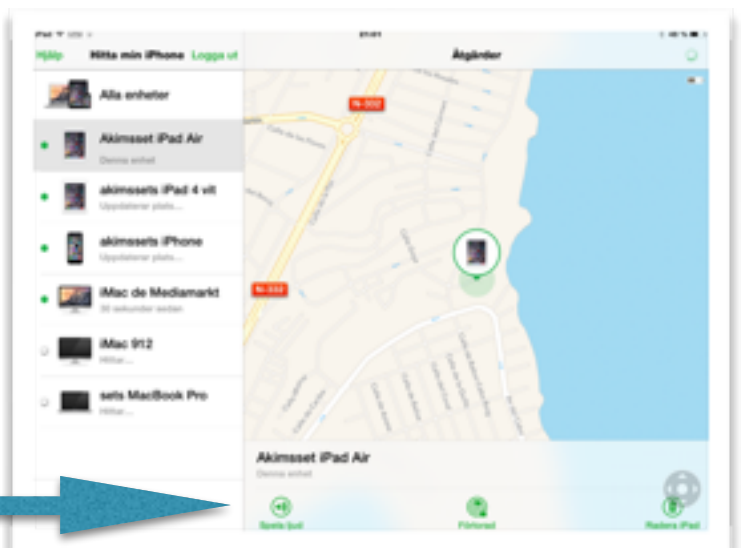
Hjälp Hitta min iPhone Logga ut

Åtgärder

Alla enheter

Akimsset iPad Air
Denna enhet

akimssets iPad 4 vit
Uppdaterar plats...

akimssets iPhone
Uppdaterar plats...

iMac de Mediamarkt
30 sekunder sedan

iMac 912
Hittar...

sets MacBook Pro
Hittar...

N-332

N-332

Akimsset iPad Air
Denna enhet

Spela ljud

Förlorad

Radera iPad